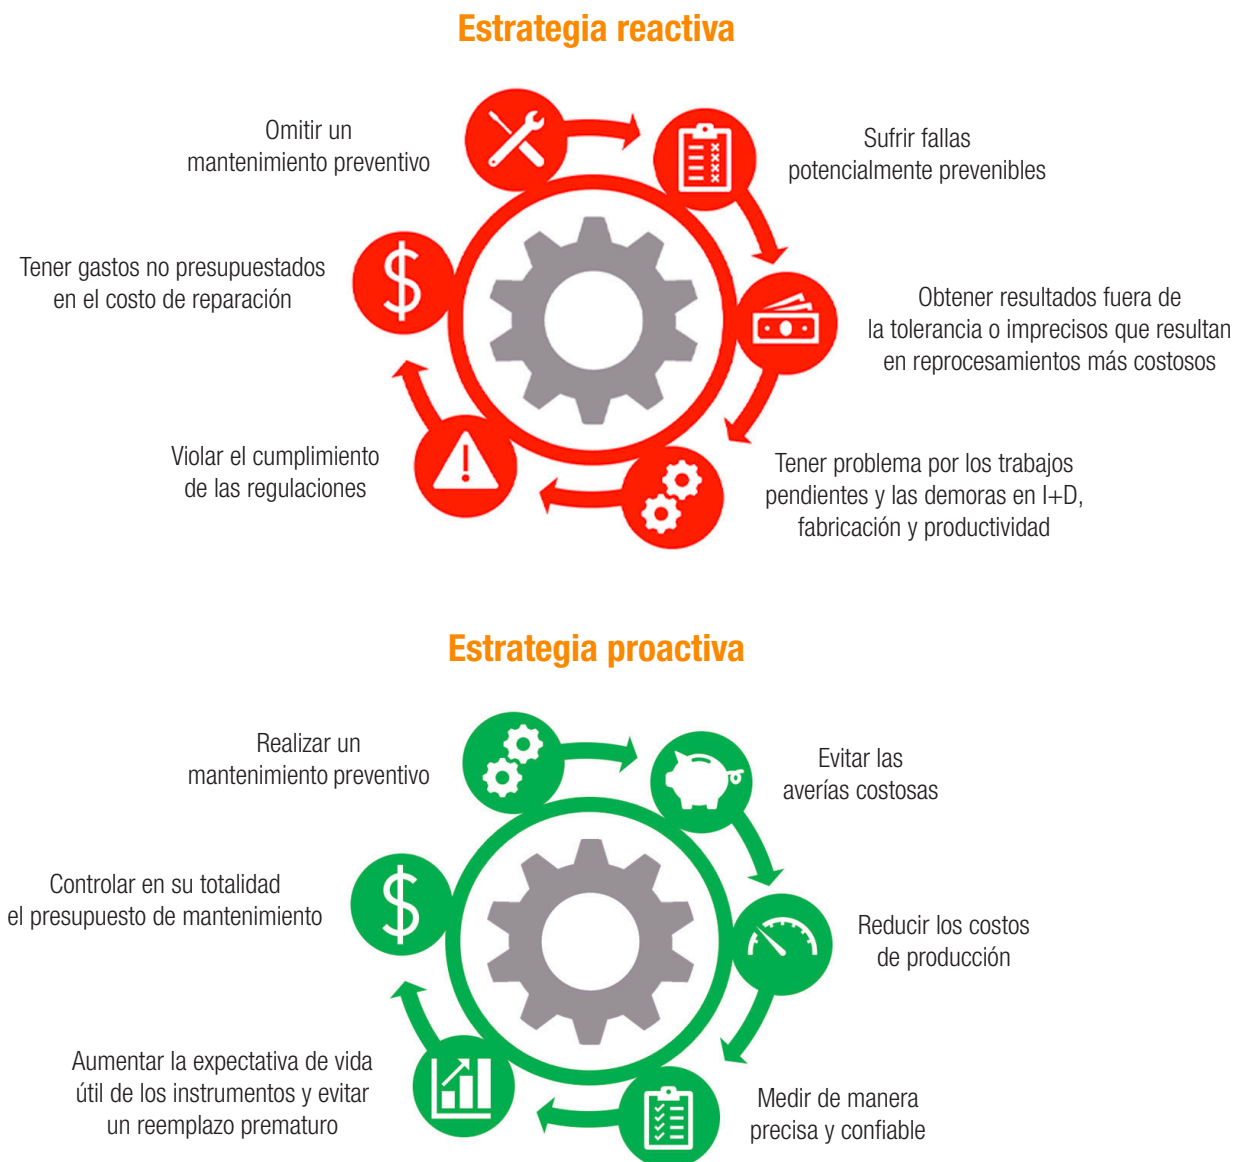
Estrategia reactiva

Omitir un mantenimiento preventivo

Sufrir fallas potencialmente prevenibles

Tener gastos no presupuestados en el costo de reparación

Obtener resultados fuera de la tolerancia o imprecisos que resultan en reprocesamientos más costosos

Violar el cumplimiento de las regulaciones

Tener problema por los trabajos pendientes y las demoras en I+D, fabricación y productividad

Estrategia proactiva

Realizar un mantenimiento preventivo

Evitar las averías costosas

Controlar en su totalidad el presupuesto de mantenimiento

Reducir los costos de producción

Aumentar la expectativa de vida útil de los instrumentos y evitar un reemplazo prematuro

Medir de manera precisa y confiable